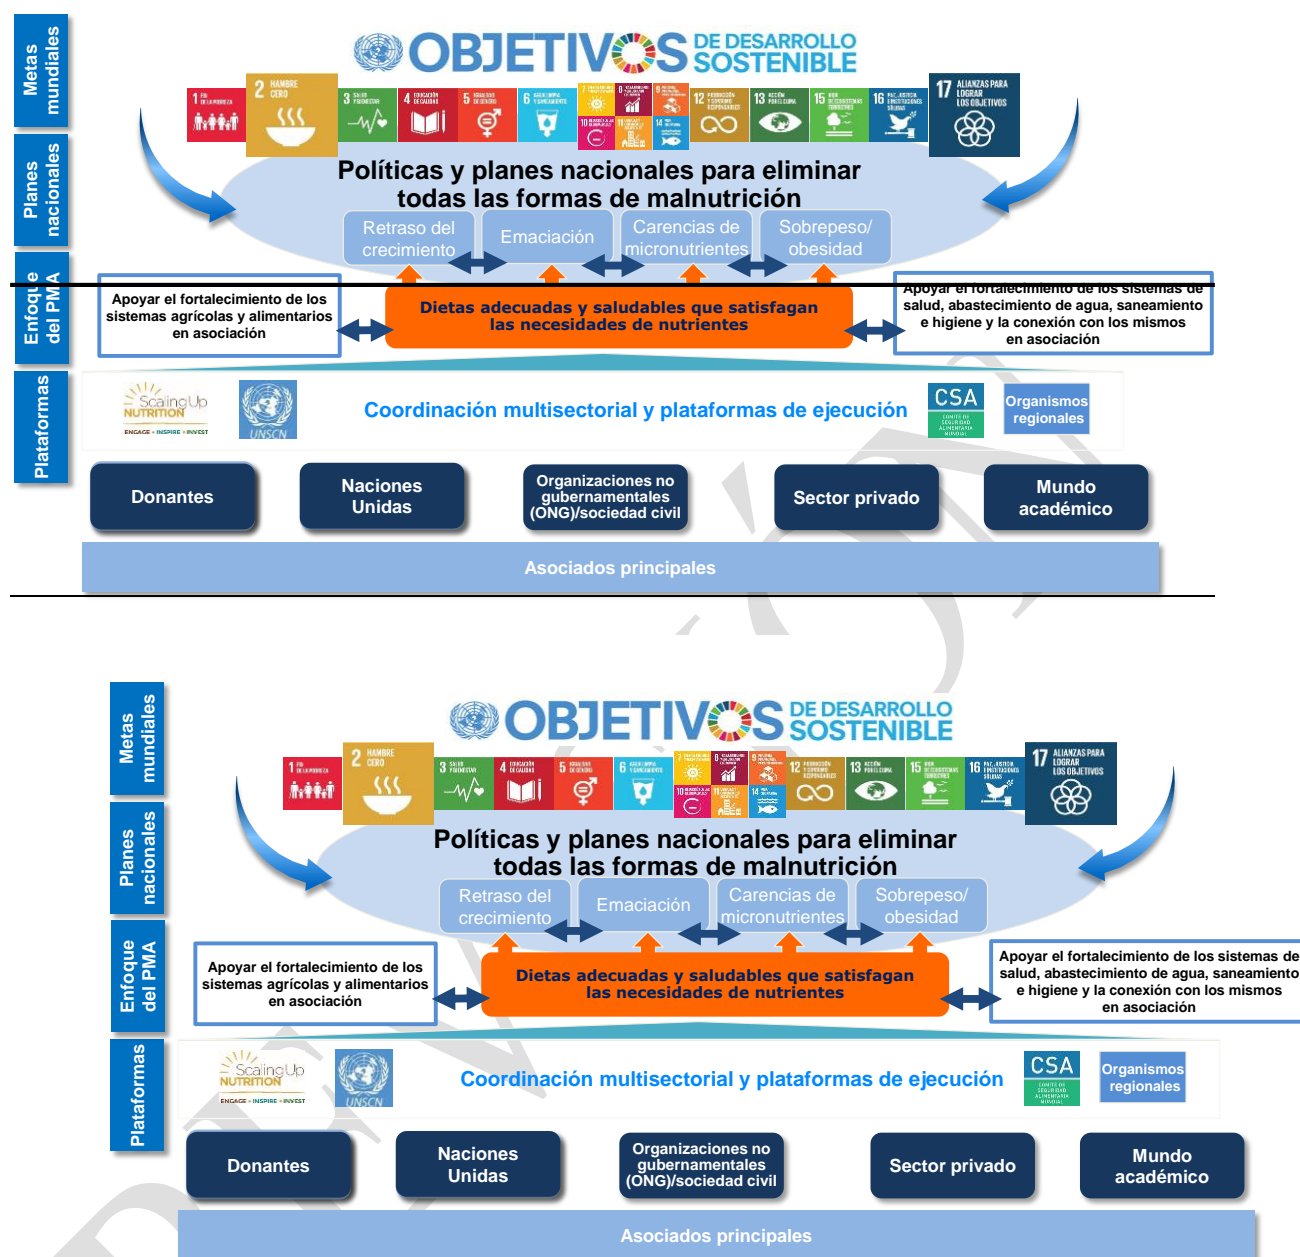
Metas mundiales

Planes nacionales

Enfoque del PMA

Plataformas

OBJETIVOS DE DESARROLLO SOSTENIBLE

1 FIN DE LA POBREZA
2 HAMBRE CERO
3 SALUD Y BIENESTAR
4 EDUCACIÓN DE CALIDAD
5 IGUALDAD DE GÉNERO
6 AGUA LIMPIA Y SANEAMIENTO
7
8
9
10
11
12 PRODUCCIÓN Y CONSUMO RESPONSABLES
13 ACCIÓN POR EL CLIMA
14
15 VIDA DE ECOSISTEMAS TERRESTRES
16 PAZ, JUSTICIA E INSTITUCIONES SÓLIDAS
17 ALIANZAS PARA LOGRAR LOS OBJETIVOS

Políticas y planes nacionales para eliminar todas las formas de malnutrición

Retraso del crecimiento
Emaciación
Carencias de micronutrientes
Sobrepeso/ obesidad

Apoyar el fortalecimiento de los sistemas agrícolas y alimentarios en asociación

Dietas adecuadas y saludables que satisfagan las necesidades de nutrientes

Apoyar el fortalecimiento de los sistemas de salud, abastecimiento de agua, saneamiento e higiene y la conexión con los mismos en asociación

Scaling Up NUTRITION ENGAGE • INSPIRE • INVEST
UNSCN

Coordinación multisectorial y plataformas de ejecución

CSA COMITÉ DE SEGURIDAD ALIMENTARIA MUNDIAL

Organismos regionales

Donantes
Naciones Unidas
Organizaciones no gubernamentales (ONG)/sociedad civil
Sector privado
Mundo académico

Asociados principales

Metas mundiales

Planes nacionales

Enfoque del PMA

Plataformas

OBJETIVOS DE DESARROLLO SOSTENIBLE

1 FIN DE LA POBREZA
2 HAMBRE CERO
3 SALUD Y BIENESTAR
4 EDUCACIÓN DE CALIDAD
5 IGUALDAD DE GÉNERO
6 AGUA LIMPIA Y SANEAMIENTO
7
8
9
10
11
12 PRODUCCIÓN Y CONSUMO RESPONSABLES
13 ACCIÓN POR EL CLIMA
14
15 VIDA DE ECOSISTEMAS TERRESTRES
16 PAZ, JUSTICIA E INSTITUCIONES SÓLIDAS
17 ALIANZAS PARA LOGRAR LOS OBJETIVOS

Políticas y planes nacionales para eliminar todas las formas de malnutrición

Retraso del crecimiento
Emaciación
Carencias de micronutrientes
Sobrepeso/ obesidad

Apoyar el fortalecimiento de los sistemas agrícolas y alimentarios en asociación

Dietas adecuadas y saludables que satisfagan las necesidades de nutrientes

Apoyar el fortalecimiento de los sistemas de salud, abastecimiento de agua, saneamiento e higiene y la conexión con los mismos en asociación

Scaling Up NUTRITION ENGAGE • INSPIRE • INVEST
UNSCN

Coordinación multisectorial y plataformas de ejecución

CSA COMITÉ DE SEGURIDAD ALIMENTARIA MUNDIAL

Organismos regionales

Donantes
Naciones Unidas
Organizaciones no gubernamentales (ONG)/sociedad civil
Sector privado
Mundo académico

Asociados principales